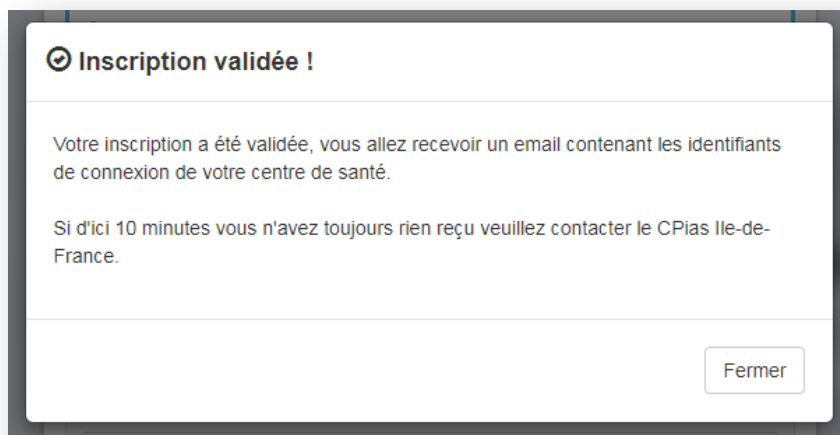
Inscription validée !

Votre inscription a été validée, vous allez recevoir un email contenant les identifiants de connexion de votre centre de santé.

Si d'ici 10 minutes vous n'avez toujours rien reçu veuillez contacter le CPias Ile-de-France.

Fermer